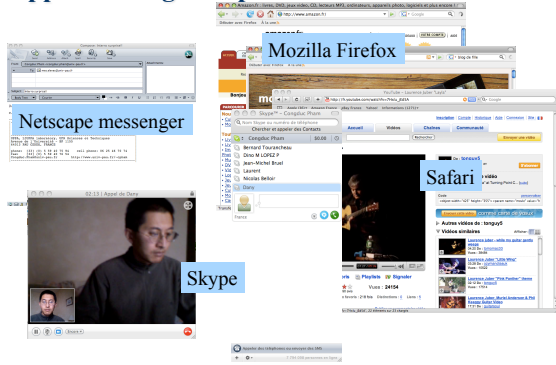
Amazon.fr : livres, DVD, jeux vidéo, CD, lecteurs MP3, ordinateurs, appareils photo, logiciels et plus encore !
http://www.amazon.fr/

Mozilla Firefox

Netscape messenger

Skype™ – Congduc Pham
Chercher et appeler des Contacts
Bernard Tourancheau
Dino M LOPEZ P
Jean-Michel Bruel
Laurent
Nicolas Belloir
Dora
France

YouTube – Laurence Juber "Layla"
http://fr.youtube.com/watch?v=Fhuia_jExOA
Accueil
Vidéos
Chaînes
Communauté
Envoyer une vidéo

Safari

Skype

02:13 | Appel de Dora

Autres vidéos de : tanguy5
Vidéos similaires
Vues : 24154